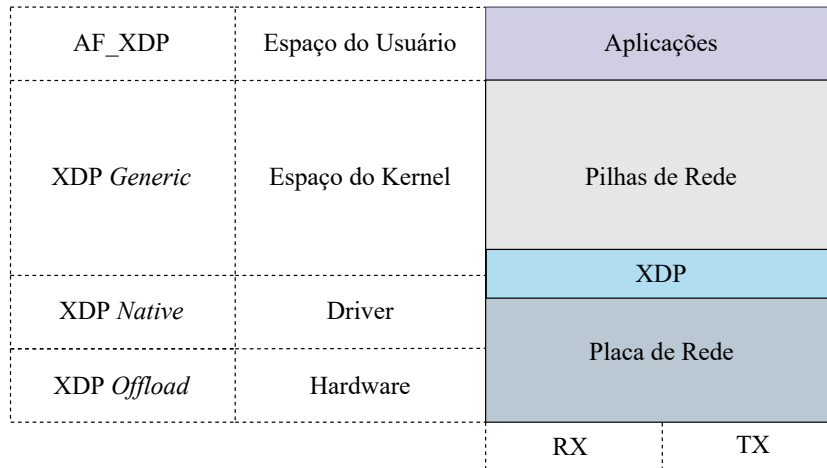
| | | |
|---|---|---|
| AF_XDP | Espaço do Usuário | Aplicações |
| XDP *Generic* | Espaço do Kernel | Pilhas de Rede |
| | | XDP |
| XDP *Native* | Driver | Placa de Rede |
| XDP *Offload* | Hardware | |

RX TX